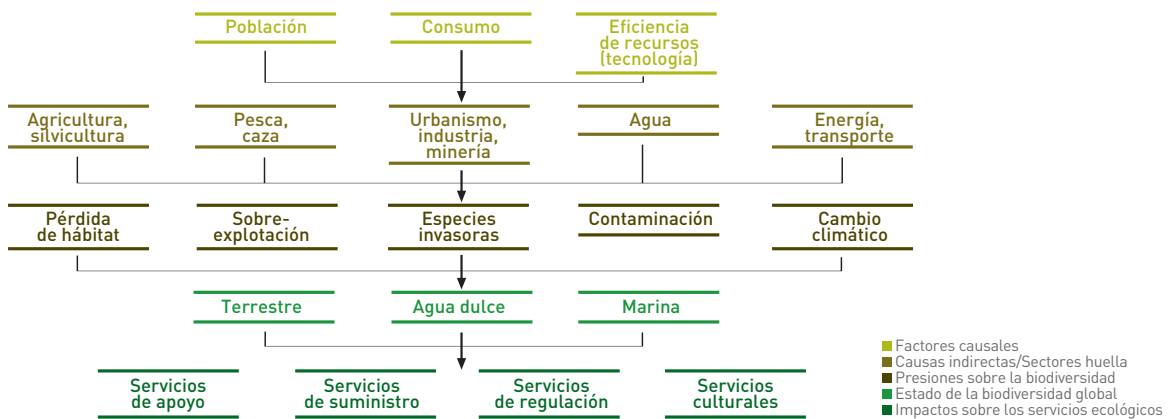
Población

Consumo

Eficiencia de recursos (tecnología)

Agricultura, silvicultura

Pesca, caza

Urbanismo, industria, minería

Agua

Energía, transporte

Pérdida de hábitat

Sobre-explotación

Especies invasoras

Contaminación

Cambio climático

Terrestre

Agua dulce

Marina

Servicios de apoyo

Servicios de suministro

Servicios de regulación

Servicios culturales

Factores causales
Causas indirectas/Sectores huella
Presiones sobre la biodiversidad
Estado de la biodiversidad global
Impactos sobre los servicios ecológicos